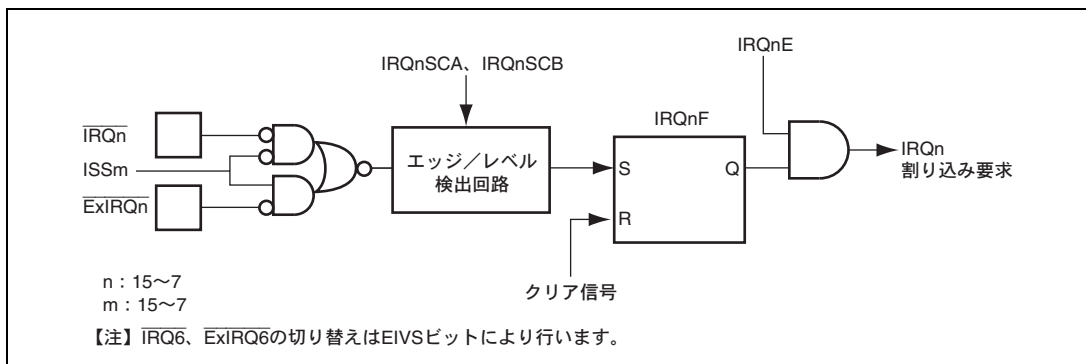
IRQnSCA、IRQnSCB

IRQnE

IRQnF

$\overline{\text{IRQn}}$

ISSm

$\overline{\text{ExIRQn}}$

エッジ／レベル
検出回路

S

Q

R

IRQn
割り込み要求

クリア信号

n：15〜7
m：15〜7

【注】$\overline{\text{IRQ6}}$、$\overline{\text{ExIRQ6}}$の切り替えはEIVSビットにより行います。